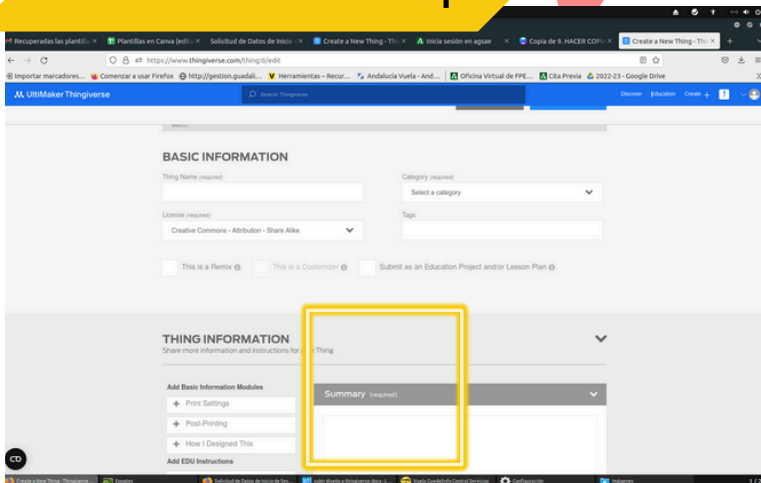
Recuperadas las plantilla × Plantillas en Canva (edit × Solicitud de Datos de Inicio de × Create a New Thing - Thin × Inicia sesión en agsae × Copia de 9. HACER COPI × Create a New Thing - Thin ×

https://www.thingiverse.com/thing:0/edit

Importar marcadores... Comenzar a usar Firefox http://gestion.guadali... Herramientas – Recur... Andalucía Vuela - And... Oficina Virtual de FPE... Cita Previa 2022-23 - Google Drive

UltiMaker Thingiverse

Search Thingiverse

Discover Education Create +

BASIC INFORMATION

Thing Name (required)

Category (required)

Select a category

License (required)

Creative Commons - Attribution - Share Alike

Tags

This is a Remix

This is a Customizer

Submit as an Education Project and/or Lesson Plan

THING INFORMATION

Share more information and instructions for your Thing

Add Basic Information Modules

+ Print Settings

+ Post-Printing

+ How I Designed This

Add EDU Instructions

Summary (required)

CO

Create a New Thing - Thingiverse Español Solicitud de Datos de Inicio de Ses... subir diseño a thingiverse.docx - L... Vuela Guadalinfo Control Servicios Configuración imágenes